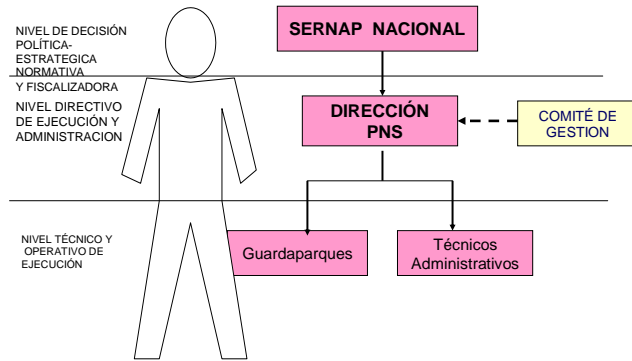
NIVEL DE DECISIÓN POLÍTICA-ESTRATEGICA NORMATIVA Y FISCALIZADORA

SERNAP NACIONAL

NIVEL DIRECTIVO DE EJECUCIÓN Y ADMINISTRACION

DIRECCIÓN PNS

COMITÉ DE GESTION

NIVEL TÉCNICO Y OPERATIVO DE EJECUCIÓN

Guardaparques

Técnicos Administrativos